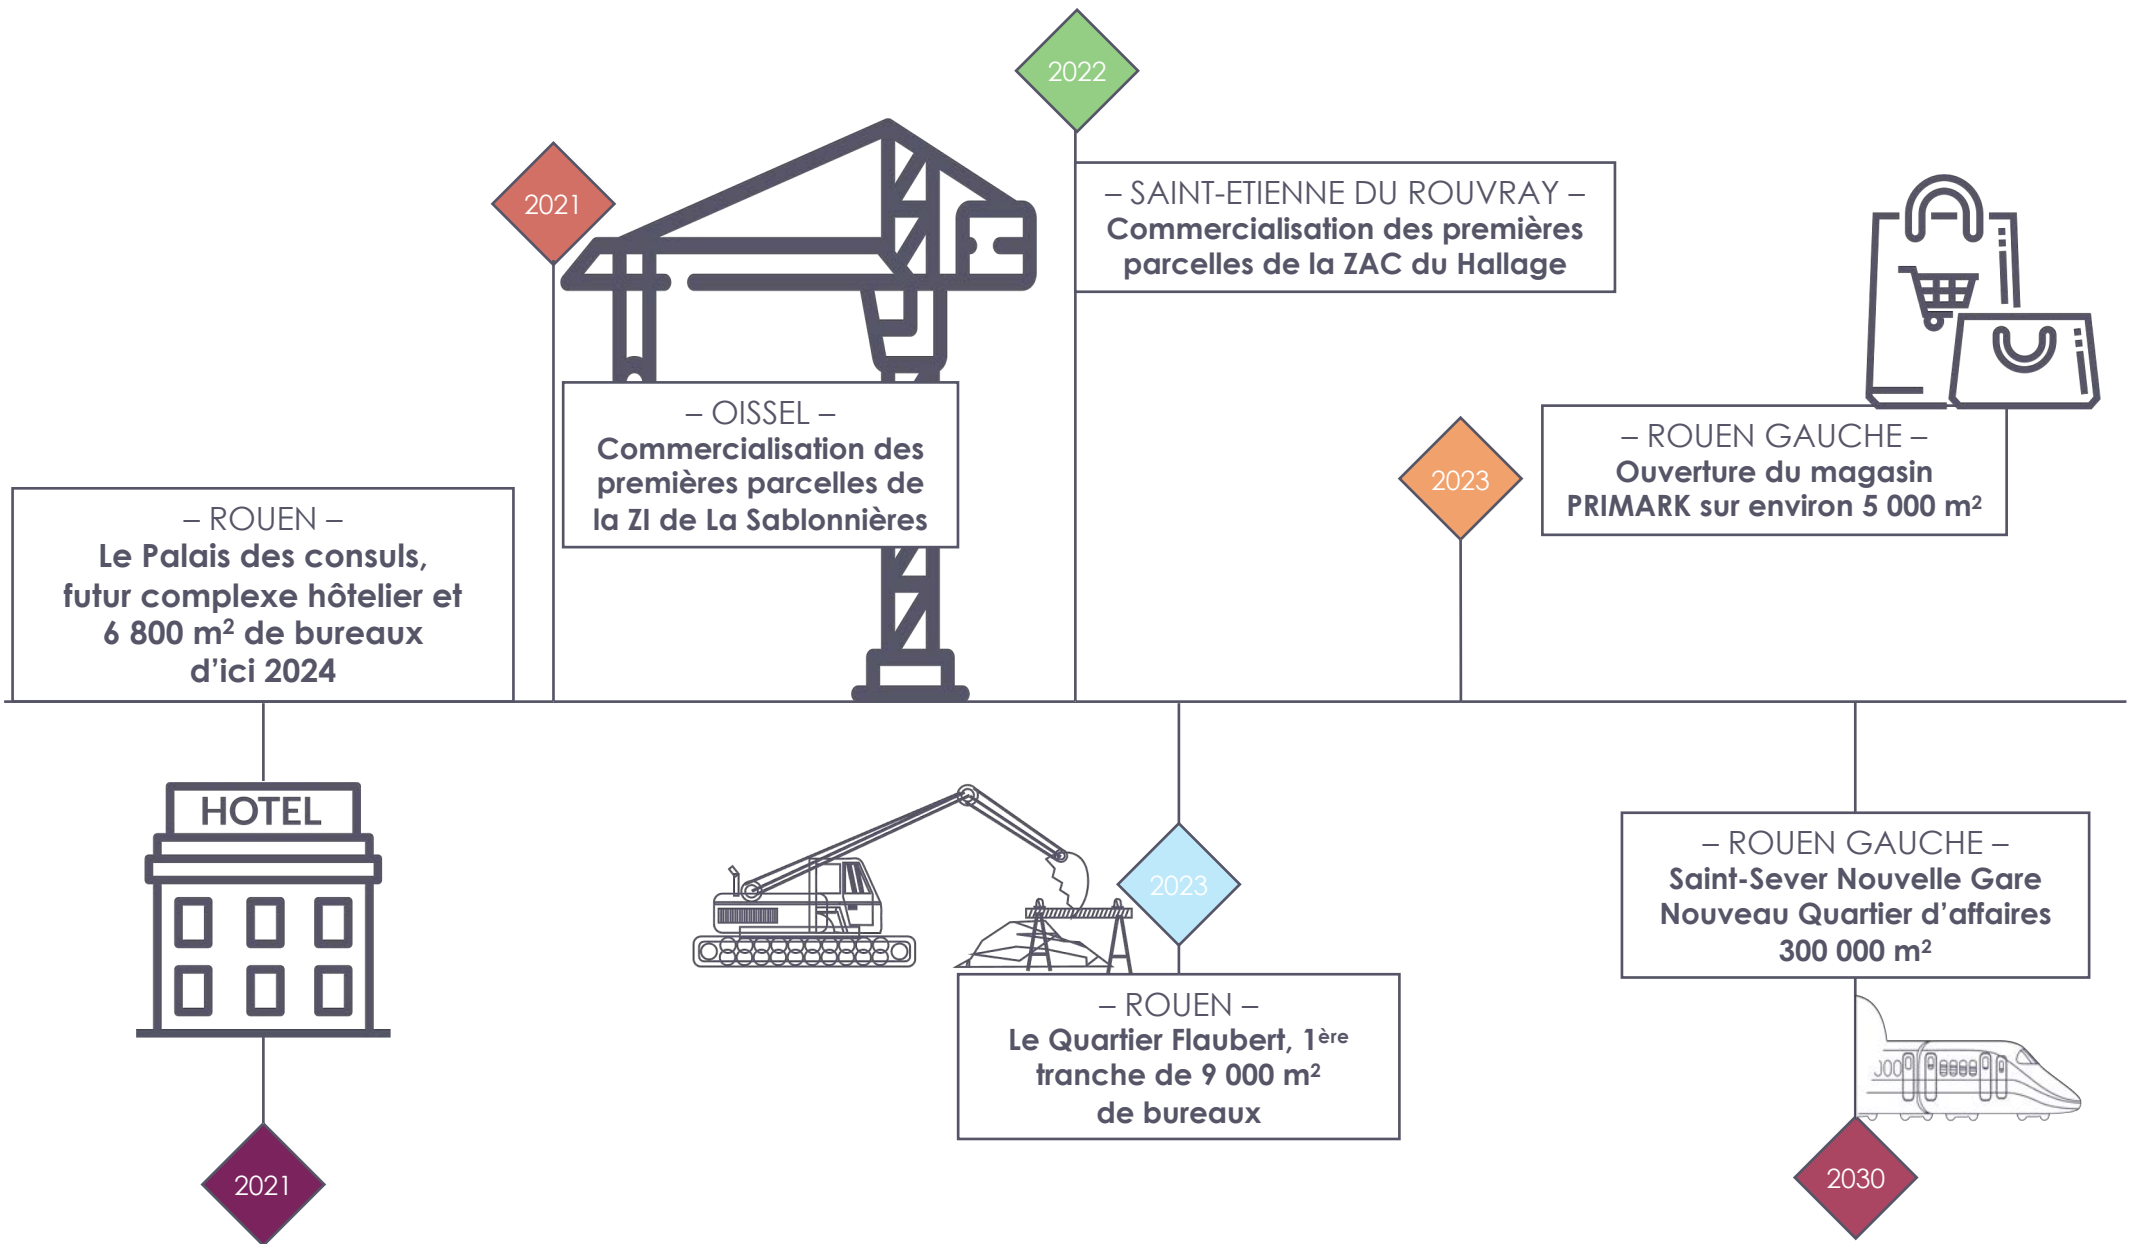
2022

2021

– SAINT-ETIENNE DU ROUVRAY –
Commercialisation des premières parcelles de la ZAC du Hallage

– OISSEL –
Commercialisation des premières parcelles de la ZI de La Sablonnières

2023

– ROUEN GAUCHE –
Ouverture du magasin PRIMARK sur environ 5 000 m²

– ROUEN –
Le Palais des consuls, futur complexe hôtelier et 6 800 m² de bureaux d'ici 2024

HOTEL

2023

– ROUEN –
Le Quartier Flaubert, 1ère tranche de 9 000 m² de bureaux

– ROUEN GAUCHE –
Saint-Sever Nouvelle Gare
Nouveau Quartier d'affaires
300 000 m²

2021

2030